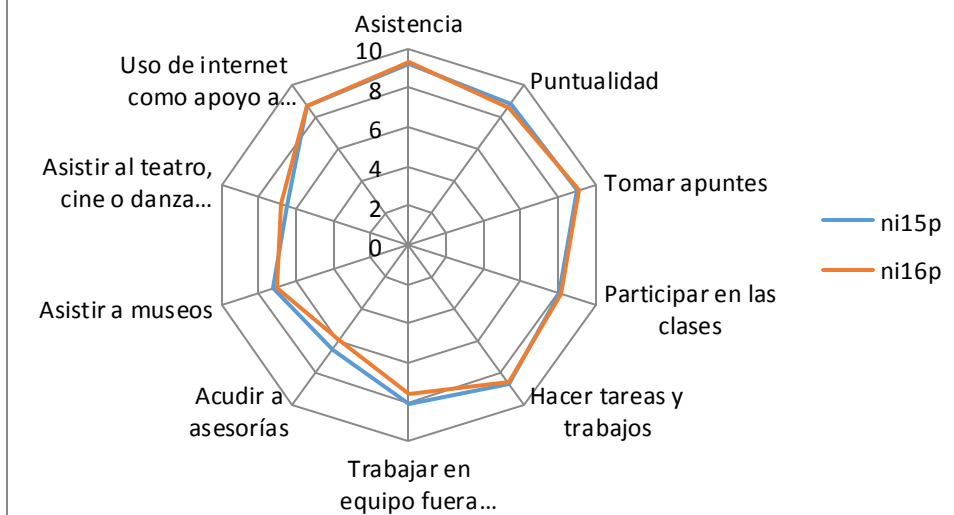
Asistencia

10
8
6
4
2
0

Puntualidad

Tomar apuntes

Participar en las clases

Hacer tareas y trabajos

Trabajar en equipo fuera…

Acudir a asesorías

Asistir a museos

Asistir al teatro, cine o danza…

Uso de internet como apoyo a…

ni15p
ni16p